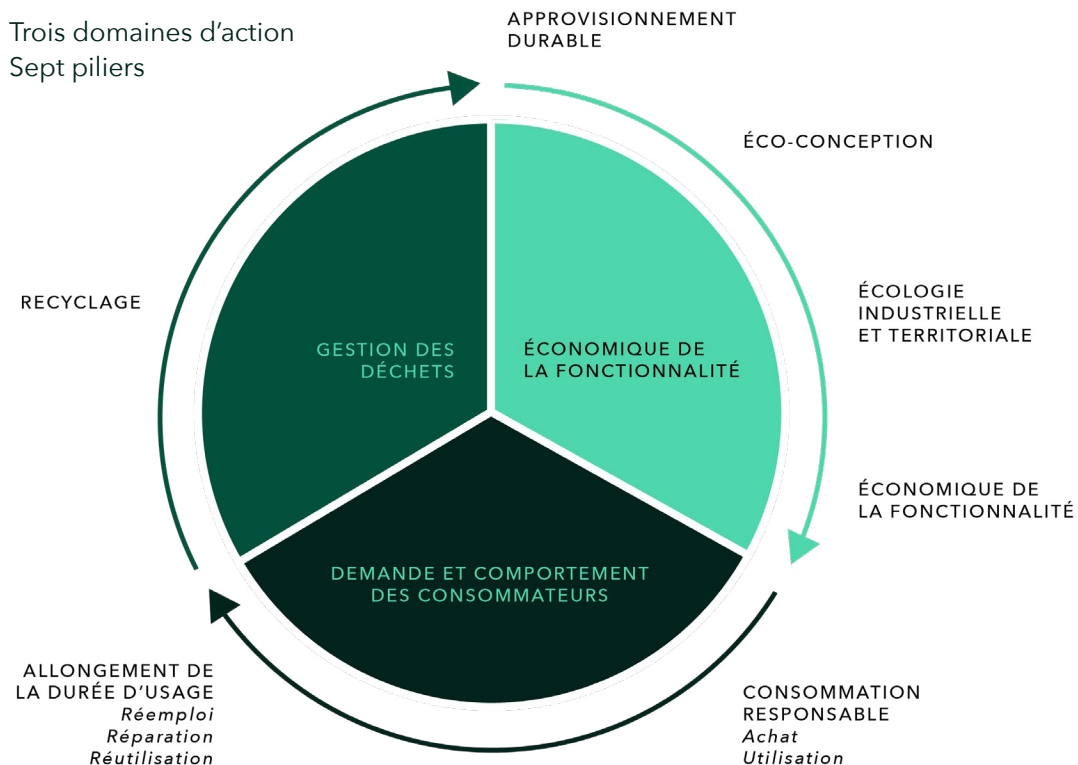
Trois domaines d'action
Sept piliers

APPROVISIONNEMENT DURABLE

ÉCO-CONCEPTION

ÉCOLOGIE INDUSTRIELLE ET TERRITORIALE

ÉCONOMIQUE DE LA FONCTIONNALITÉ

CONSOMMATION RESPONSABLE
*Achat*
*Utilisation*

ALLONGEMENT DE LA DURÉE D'USAGE
*Réemploi*
*Réparation*
*Réutilisation*

RECYCLAGE

GESTION DES DÉCHETS

ÉCONOMIQUE DE LA FONCTIONNALITÉ

DEMANDE ET COMPORTEMENT DES CONSOMMATEURS